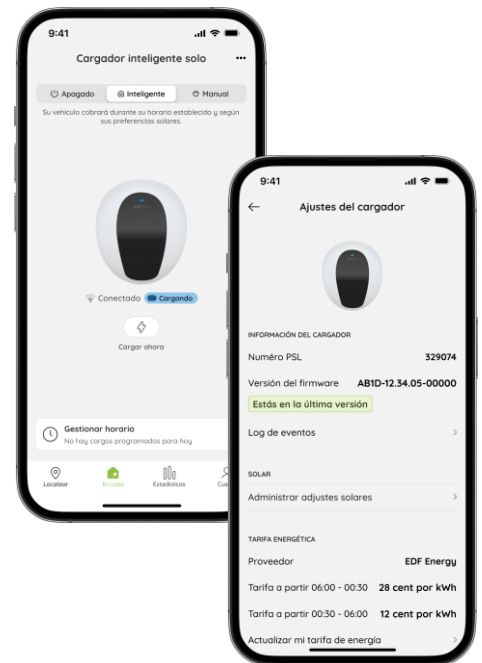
9:41

Cargador inteligente solo

Apagado
Inteligente
Manual

Su vehículo cobrará durante su horario establecido y según sus preferencias solares.

Conectado
Cargando

Cargar ahora

Gestionar horario
No hay cargos programados para hoy

Localizar
En casa
Estadísticas
Cu

9:41

Ajustes del cargador

INFORMACIÓN DEL CARGADOR

Número PSL 329074

Versión del firmware AB1D-12.34.05-00000

Estás en la última versión

Log de eventos

SOLAR

Administrar adjustes solares

TARIFA ENERGÉTICA

Proveedor EDF Energy

Tarifa a partir 06:00 - 00:30 28 cent por kWh

Tarifa a partir 00:30 - 06:00 12 cent por kWh

Actualizar mi tarifa de energía